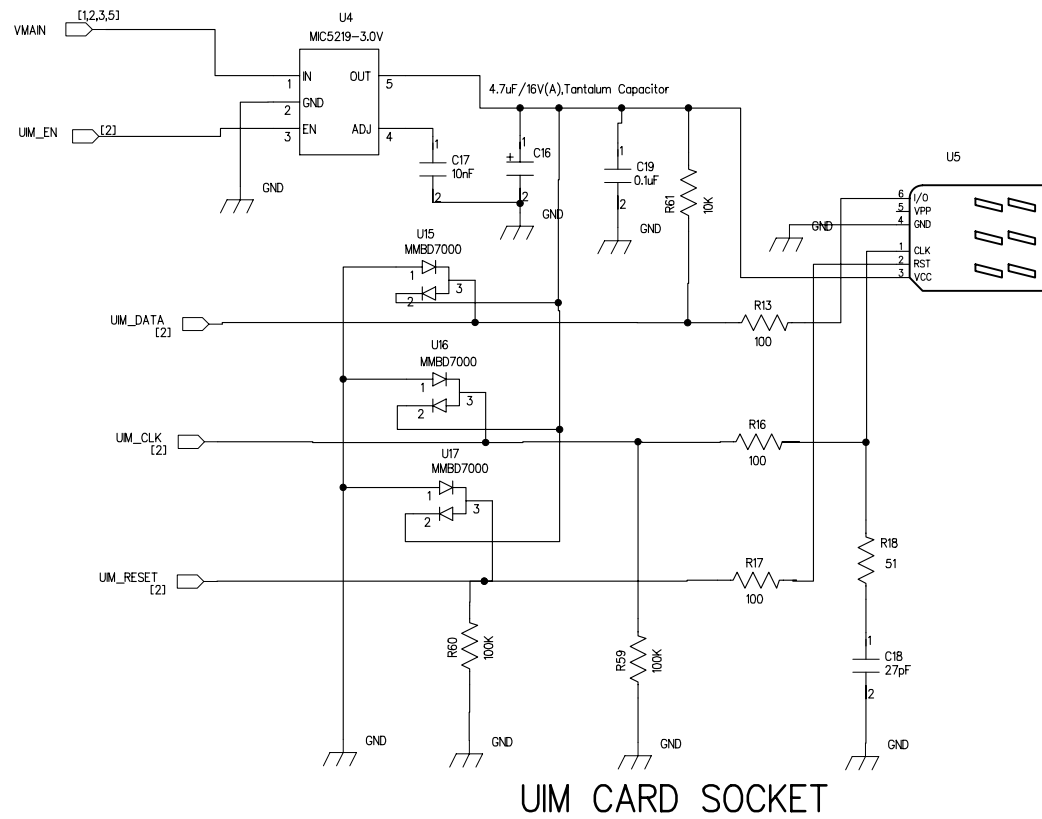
[1,2,3,5]
VMAIN
U4
MIC5219-3.0V
1 IN
OUT 5
2 GND
UIM_EN [2]
3 EN
ADJ 4
GND
4.7uF/16V(A),Tantalum Capacitor
1
C17
10nF
2
1
+
C16
2
GND
1
C19
0.1uF
2
GND
R61
10K
U5
6 I/O
5 VPP
4 GND
GND
1 CLK
2 RST
3 VCC
U15
MMBD7000
1
3
2
UIM_DATA
[2]
R13
100
U16
MMBD7000
1
3
2
UIM_CLK
[2]
R16
100
U17
MMBD7000
1
3
2
UIM_RESET
[2]
R17
100
R18
51
1
C18
27pF
2
R60
100K
R59
100K
GND
GND
GND
GND
UIM CARD SOCKET